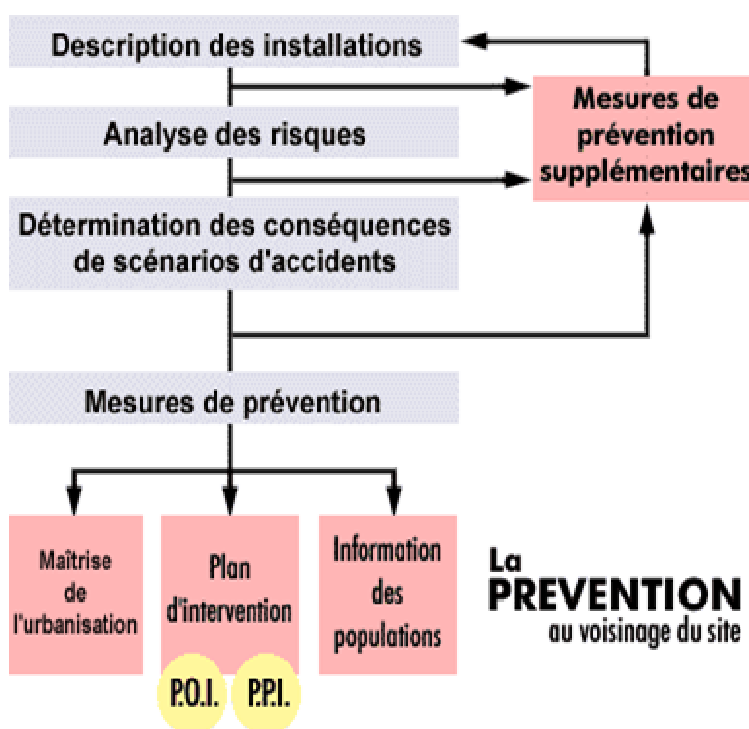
Description des installations

Mesures de prévention supplémentaires

Analyse des risques

Détermination des conséquences de scénarios d'accidents

Mesures de prévention

Maîtrise de l'urbanisation

Plan d'intervention

P.O.I.

P.P.I.

Information des populations

La PREVENTION au voisinage du site